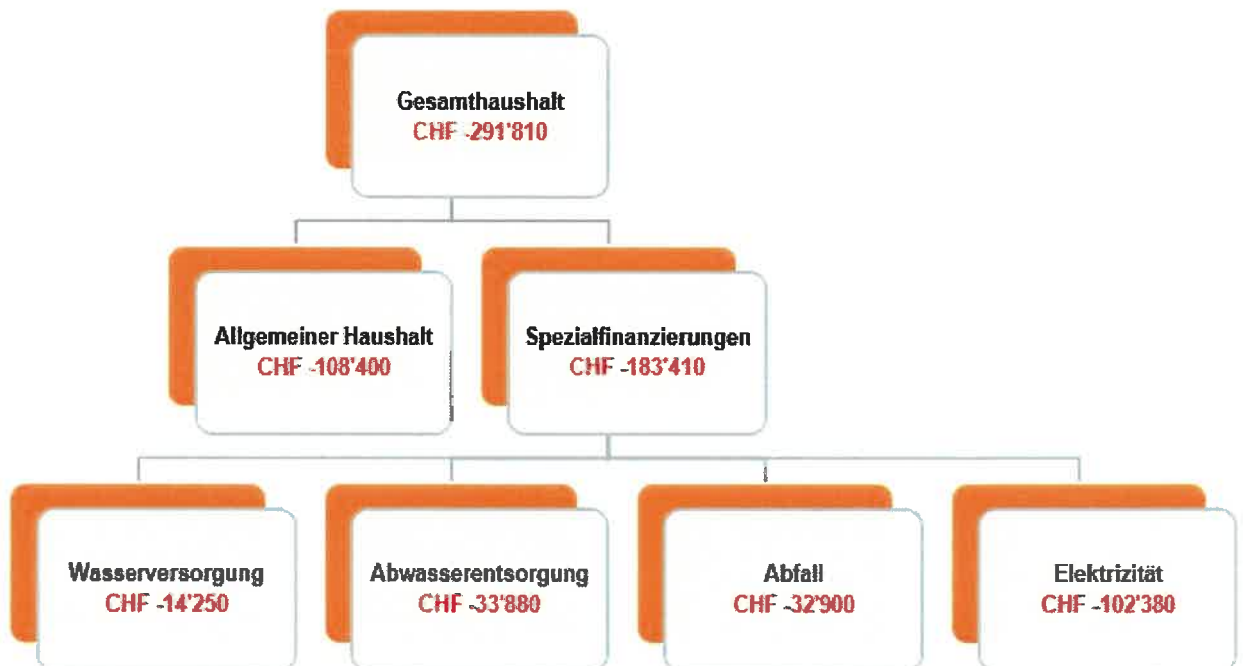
Gesamthaushalt
CHF -291'810

Allgemeiner Haushalt
CHF -108'400

Spezialfinanzierungen
CHF -183'410

Wasserversorgung
CHF -14'250

Abwasserentsorgung
CHF -33'880

Abfall
CHF -32'900

Elektrizität
CHF -102'380